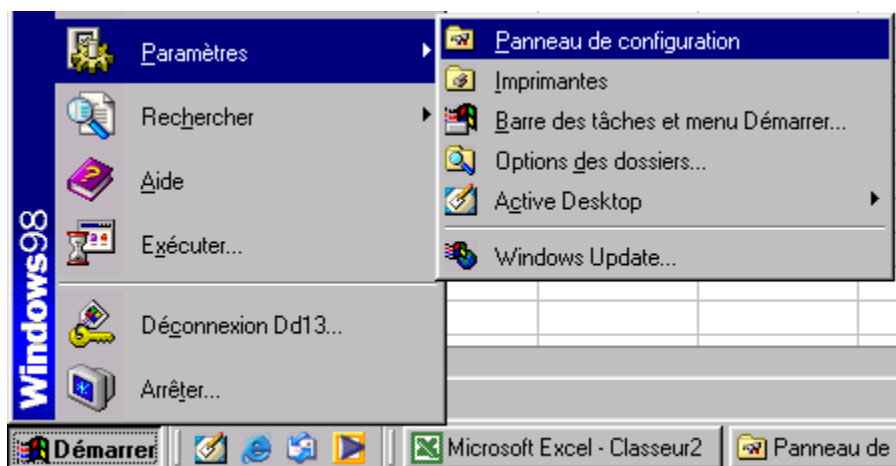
Windows98

Paramètres
Rechercher
Aide
Exécuter...
Déconnexion Dd13...
Arrêter...

Panneau de configuration
Imprimantes
Barre des tâches et menu Démarrer...
Options des dossiers...
Active Desktop
Windows Update...

Démarrer
Microsoft Excel - Classeur2
Panneau de